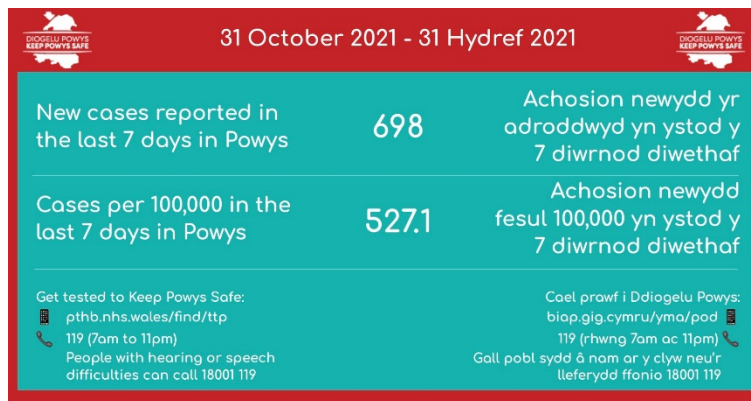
DIOGELU POWYS
KEEP POWYS SAFE

31 October 2021 - 31 Hydref 2021

DIOGELU POWYS
KEEP POWYS SAFE

New cases reported in the last 7 days in Powys

698

Achosion newydd yr adroddwyd yn ystod y 7 diwrnod diwethaf

Cases per 100,000 in the last 7 days in Powys

527.1

Achosion newydd fesul 100,000 yn ystod y 7 diwrnod diwethaf

Get tested to Keep Powys Safe:
pthb.nhs.wales/find/ttp
119 (7am to 11pm)
People with hearing or speech difficulties can call 18001 119

Cael prawf i Ddiogelu Powys:
biap.gig.cymru/yma/pod
119 (rhwng 7am ac 11pm)
Gall pobl sydd â nam ar y clyw neu'r lleferydd ffonio 18001 119